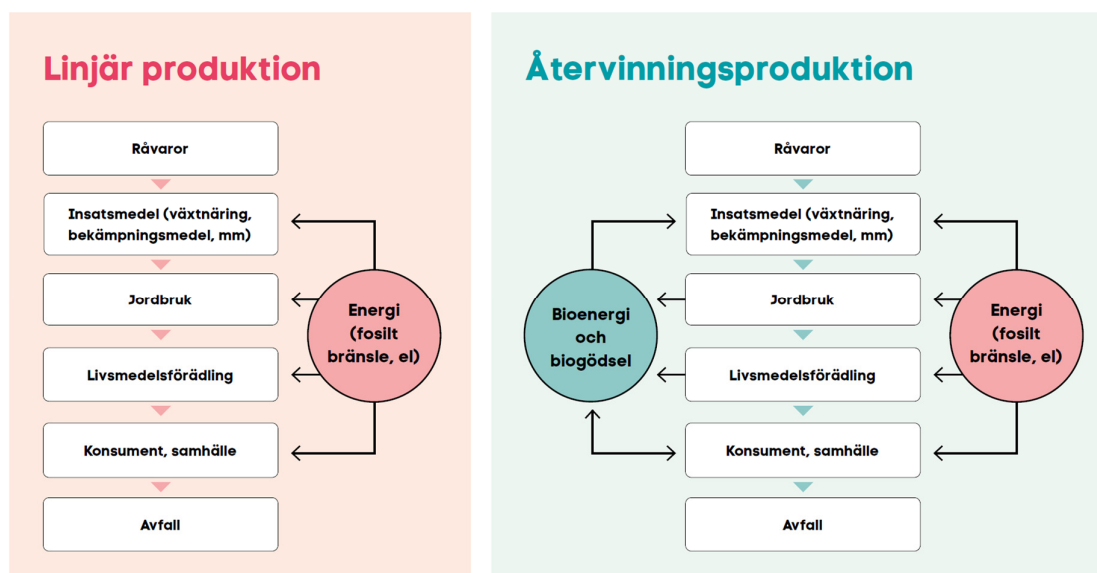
Linjär produktion

Råvaror

Insatsmedel (växtnäring, bekämpningsmedel, mm)

Jordbruk

Livsmedelsförädling

Konsument, samhälle

Avfall

Energi (fosilt bränsle, el)

Återvinningsproduktion

Råvaror

Insatsmedel (växtnäring, bekämpningsmedel, mm)

Jordbruk

Livsmedelsförädling

Konsument, samhälle

Avfall

Bioenergi och biogödsel

Energi (fosilt bränsle, el)